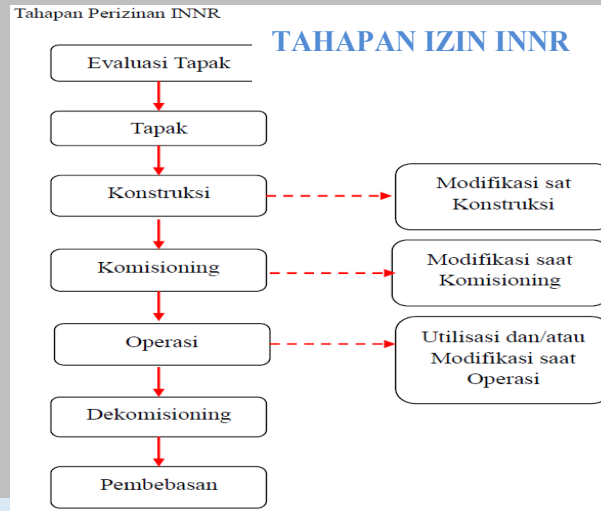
Tahapan Perizinan INNR

TAHAPAN IZIN INNR

Evaluasi Tapak

Tapak

Konstruksi

Modifikasi sat Konstruksi

Komisioning

Modifikasi saat Komisioning

Operasi

Utilisasi dan/atau Modifikasi saat Operasi

Dekomisioning

Pembebasan